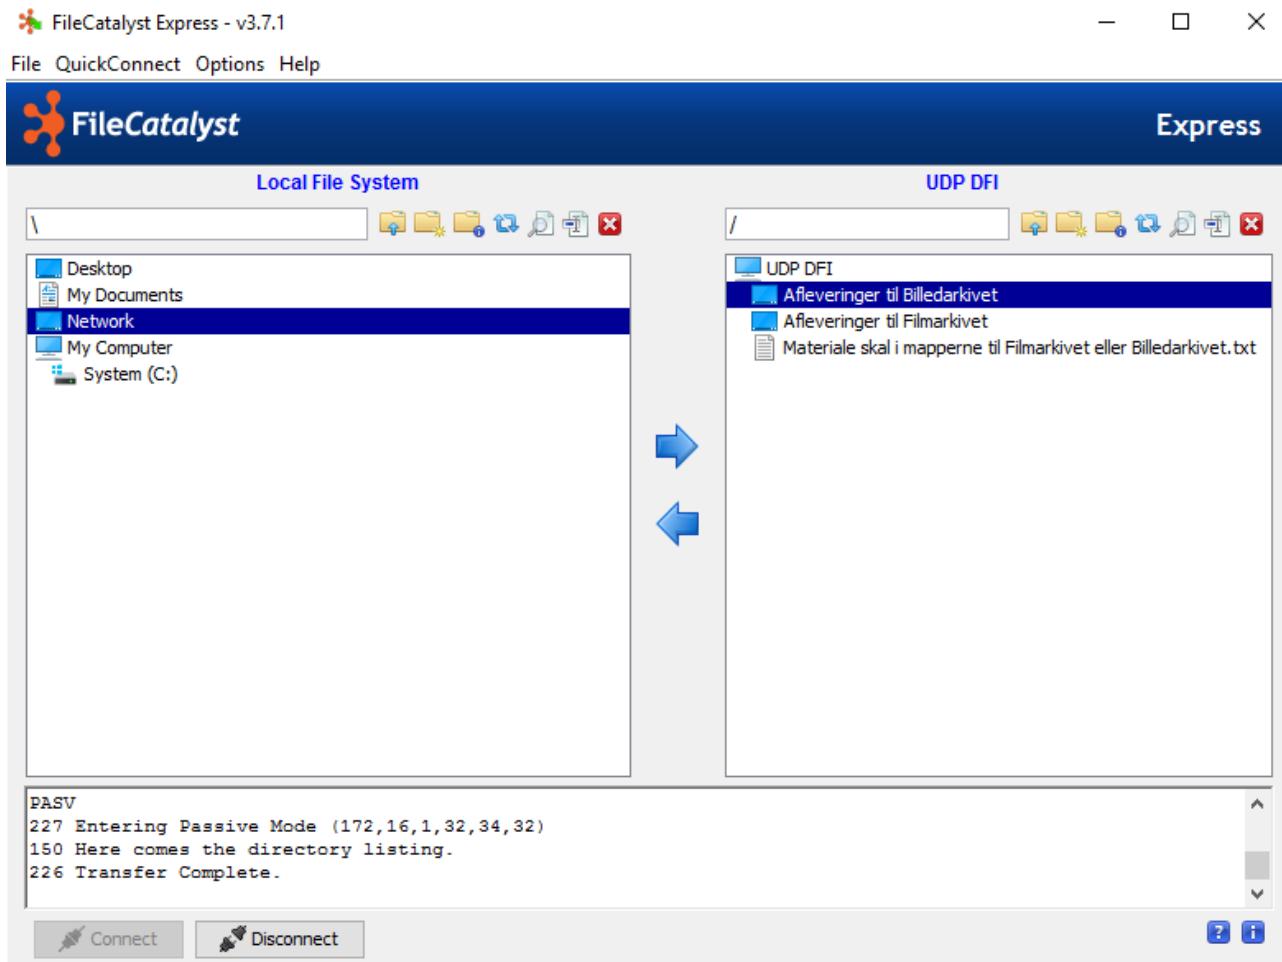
FileCatalyst Express - v3.7.1

File QuickConnect Options Help

FileCatalyst Express

Local File System

\

Desktop
My Documents
Network
My Computer
System (C:)

UDP DFI

/

UDP DFI
Afleveringer til Billedarkivet
Afleveringer til Filmarkivet
Materiale skal i mapperne til Filmarkivet eller Billedarkivet.txt

PASV
227 Entering Passive Mode (172,16,1,32,34,32)
150 Here comes the directory listing.
226 Transfer Complete.

Connect Disconnect

? i